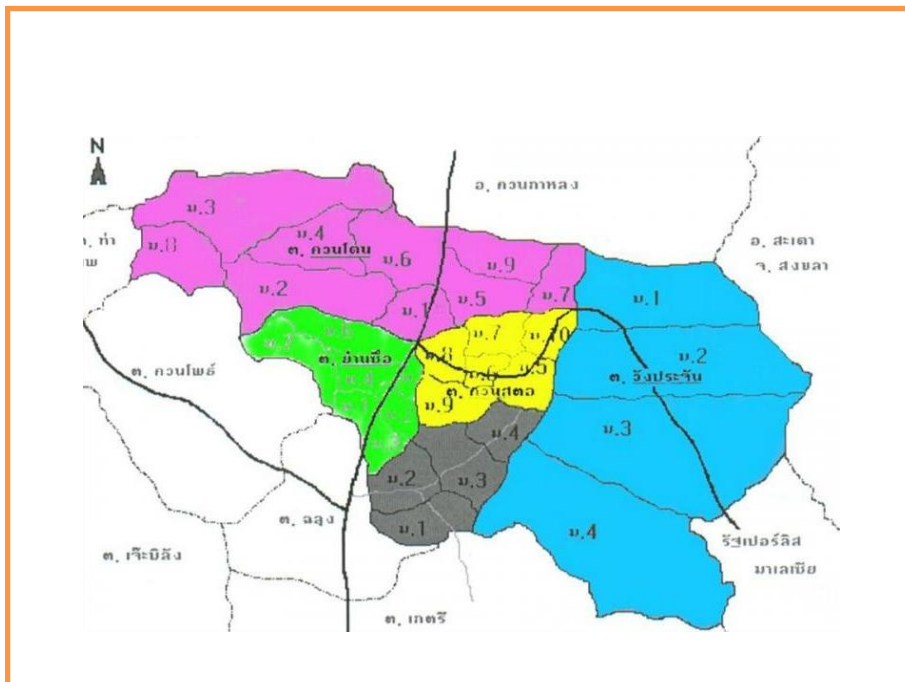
N

อ. ควนกาหลง

ม.3
ม.8
อ. ท่า
แพ
ม.4
ต. ควนโดน
ม.6
ม.9
ม.2
ม.1
ม.5
ม.7
อ. สะเดา
จ. สงขลา
ม.1
ม.7
ม.10
ต. ย่านซื่อ
ม.2
ต. ควนโพธิ์
ต. วังประจัน
ม.6
ต. ควนสตอ
ม.5
ม.9
ม.3
ม.4
ม.2
ม.3
ม.1
ม.4
ต. ฉลุง
รัฐเปอร์ลิส
ต. เจ๊ะบิลัง
มาเลเซีย
ต. เกตรี